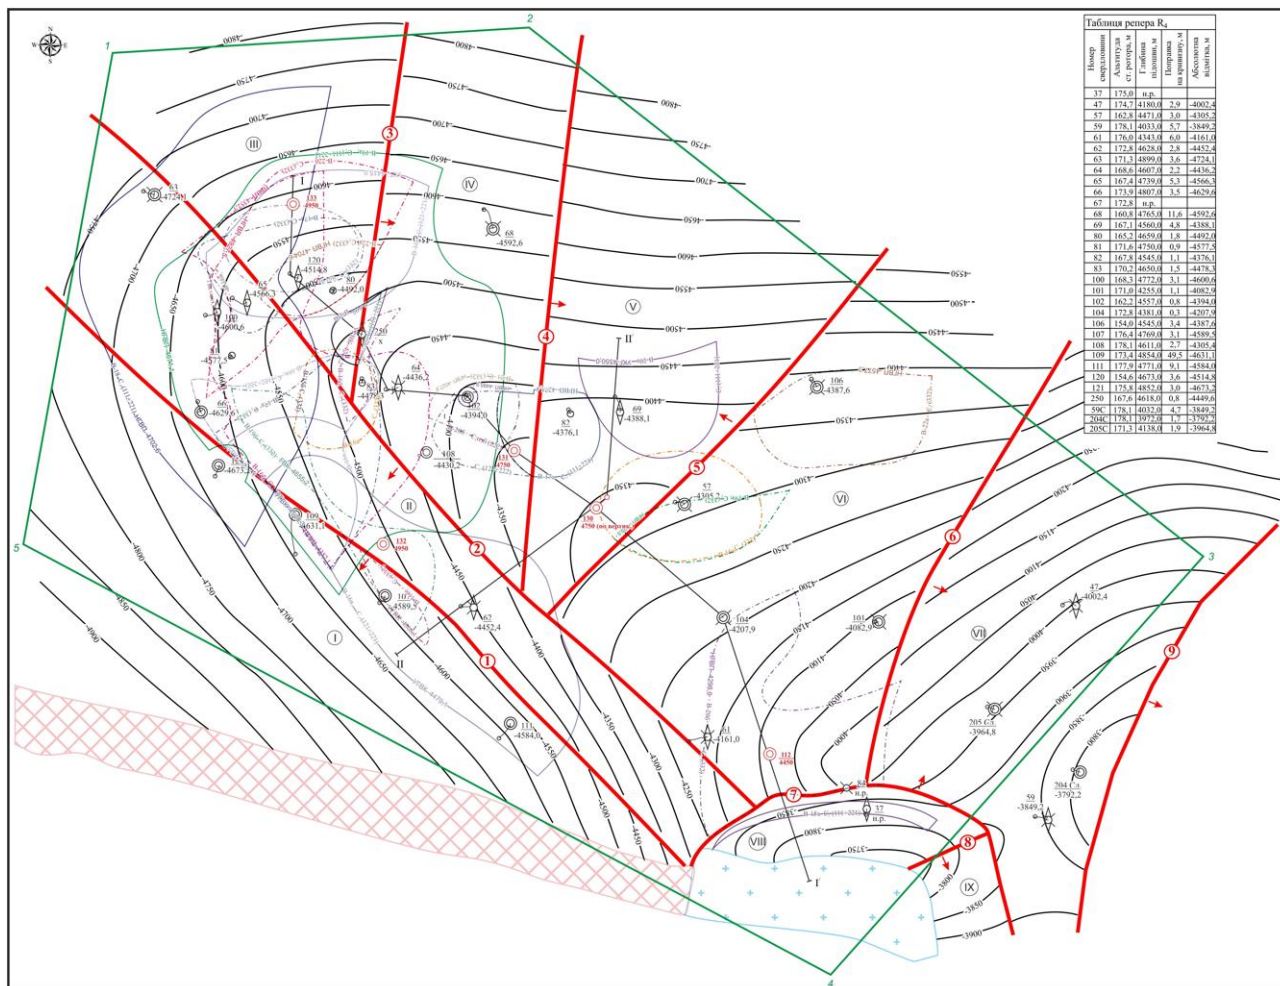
Таблиця репера $R_4$

| Номер свердловини | Альтитуда ст. ротора, м | Глибина підошви, м | Поправка на кривизну, м | Абсолютна відмітка, м |
|---|---|---|---|---|
| 37 | 175,0 | н.р. | | |
| 47 | 174,7 | 4180,0 | 2,9 | -4002,4 |
| 57 | 162,8 | 4471,0 | 3,0 | -4305,2 |
| 59 | 178,1 | 4033,0 | 5,7 | -3849,2 |
| 61 | 176,0 | 4343,0 | 6,0 | -4161,0 |
| 62 | 172,8 | 4628,0 | 2,8 | -4452,4 |
| 63 | 171,3 | 4899,0 | 3,6 | -4724,1 |
| 64 | 168,6 | 4607,0 | 2,2 | -4436,2 |
| 65 | 167,4 | 4739,0 | 5,3 | -4566,3 |
| 66 | 173,9 | 4807,0 | 3,5 | -4629,6 |
| 67 | 172,8 | н.р. | | |
| 68 | 160,8 | 4765,0 | 11,6 | -4592,6 |
| 69 | 167,1 | 4560,0 | 4,8 | -4388,1 |
| 80 | 165,2 | 4659,0 | 1,8 | -4492,0 |
| 81 | 171,6 | 4750,0 | 0,9 | -4577,5 |
| 82 | 167,8 | 4545,0 | 1,1 | -4376,1 |
| 83 | 170,2 | 4650,0 | 1,5 | -4478,3 |
| 100 | 168,3 | 4772,0 | 3,1 | -4600,6 |
| 101 | 171,0 | 4255,0 | 1,1 | -4082,9 |
| 102 | 162,2 | 4557,0 | 0,8 | -4394,0 |
| 104 | 172,8 | 4381,0 | 0,3 | -4207,9 |
| 106 | 154,0 | 4545,0 | 3,4 | -4387,6 |
| 107 | 176,4 | 4769,0 | 3,1 | -4589,5 |
| 108 | 178,1 | 4611,0 | 2,7 | -4305,4 |
| 109 | 173,4 | 4854,0 | 49,5 | -4631,1 |
| 111 | 177,9 | 4771,0 | 9,1 | -4584,0 |
| 120 | 154,6 | 4673,0 | 3,6 | -4514,8 |
| 121 | 175,8 | 4852,0 | 3,0 | -4673,2 |
| 250 | 167,6 | 4618,0 | 0,8 | -4449,6 |
| 59С | 178,1 | 4032,0 | 4,7 | -3849,2 |
| 204С | 178,1 | 3972,0 | 1,7 | -3792,2 |
| 205С | 171,3 | 4138,0 | 1,9 | -3964,8 |

1 2 3 4 5
III IV V VI VII VIII IX II I
① ② ③ ④ ⑤ ⑥ ⑦ ⑧ ⑨
63 -4724,1
68 -4592,6
120 -4514,8
80 -4492,0
65 -4566,3
100 -4600,6
250
83 -4478,3
64 -4436,2
102 -4394,0
82 -4376,1
69 -4388,1
106 -4387,6
66 -4629,6
108 -4430,2
121 -4673,2
131 4750
57 -4305,2
130 4750 (по перетину)
109 -4631,1
132 4950
133 4950
107 -4589,5
62 -4452,4
104 -4207,9
101 -4082,9
47 -4002,4
111 -4584,0
61 -4161,0
212 4450
67 н.р.
37 н.р.
205 С.Б. -3964,8
204 С.Б. -3792,2
59 -3849,2
-4800 -4750 -4700 -4650 -4600 -4550 -4500 -4450 -4400 -4350 -4300 -4250 -4200 -4150 -4100 -4050 -4000 -3950 -3900 -3850 -3800 -3750